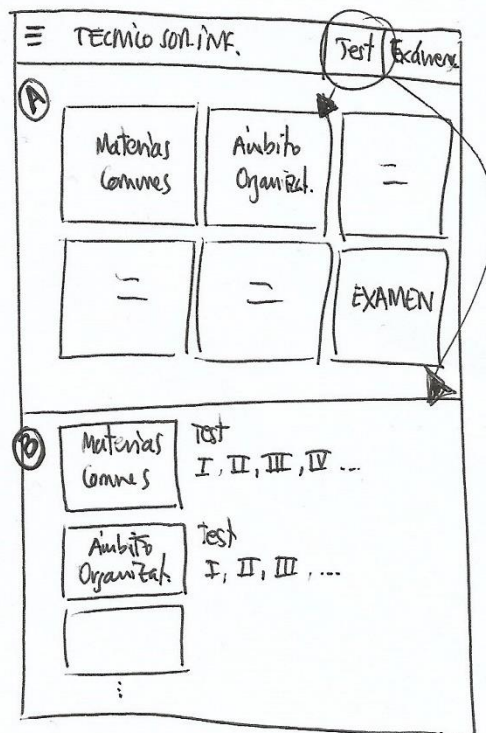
≡ TECNICO SOP.INF. Test Exámene

A

| Materias Comunes | Ámbito Organizat. | = |
|---|---|---|
| = | = | EXAMEN |

B

Materias Comunes — Test I, II, III, IV ...

Ámbito Organizat. — Test I, II, III, ...

⋮